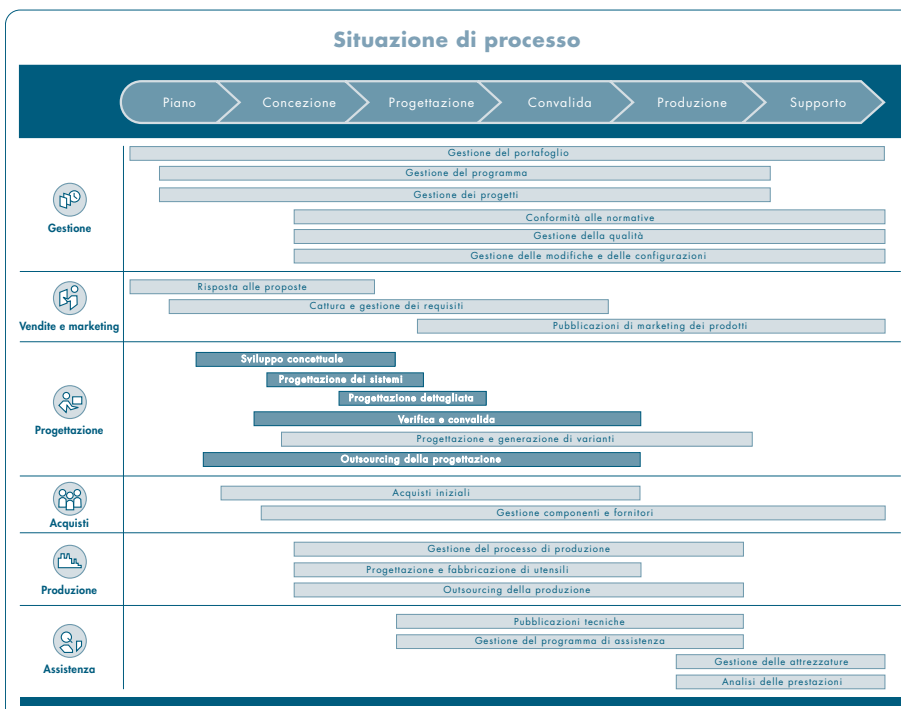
Situazione di processo

Piano
Concezione
Progettazione
Convalida
Produzione
Supporto

Gestione
Gestione del portafoglio
Gestione del programma
Gestione dei progetti
Conformità alle normative
Gestione della qualità
Gestione delle modifiche e delle configurazioni

Vendite e marketing
Risposta alle proposte
Cattura e gestione dei requisiti
Pubblicazioni di marketing dei prodotti

Progettazione
Sviluppo concettuale
Progettazione dei sistemi
Progettazione dettagliata
Verifica e convalida
Progettazione e generazione di varianti
Outsourcing della progettazione

Acquisti
Acquisti iniziali
Gestione componenti e fornitori

Produzione
Gestione del processo di produzione
Progettazione e fabbricazione di utensili
Outsourcing della produzione

Assistenza
Pubblicazioni tecniche
Gestione del programma di assistenza
Gestione delle attrezzature
Analisi delle prestazioni